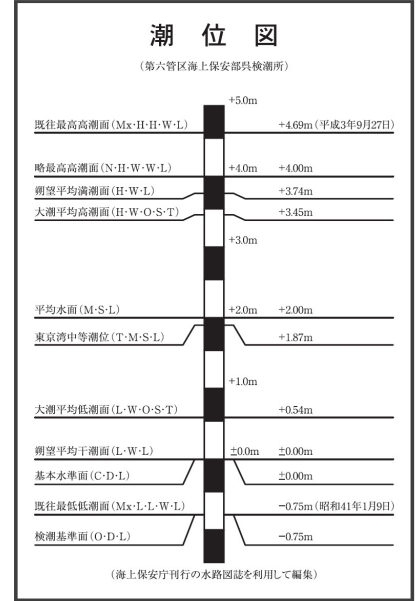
潮 位 図

（第六管区海上保安部呉検潮所）

+5.0m

既往最高高潮面（Mx・H・H・W・L） +4.69m（平成3年9月27日）

略最高高潮面（N・H・W・W・L） +4.0m +4.00m

朔望平均満潮面（H・W・L） +3.74m

大潮平均高潮面（H・W・O・S・T） +3.45m

+3.0m

平均水面（M・S・L） +2.0m +2.00m

東京湾中等潮位（T・M・S・L） +1.87m

+1.0m

大潮平均低潮面（L・W・O・S・T） +0.54m

朔望平均干潮面（L・W・L） ±0.0m ±0.00m

基本水準面（C・D・L） ±0.00m

既往最低潮面（Mx・L・L・W・L） −0.75m（昭和41年1月9日）

検潮基準面（O・D・L） −0.75m

（海上保安庁刊行の水路図誌を利用して編集）